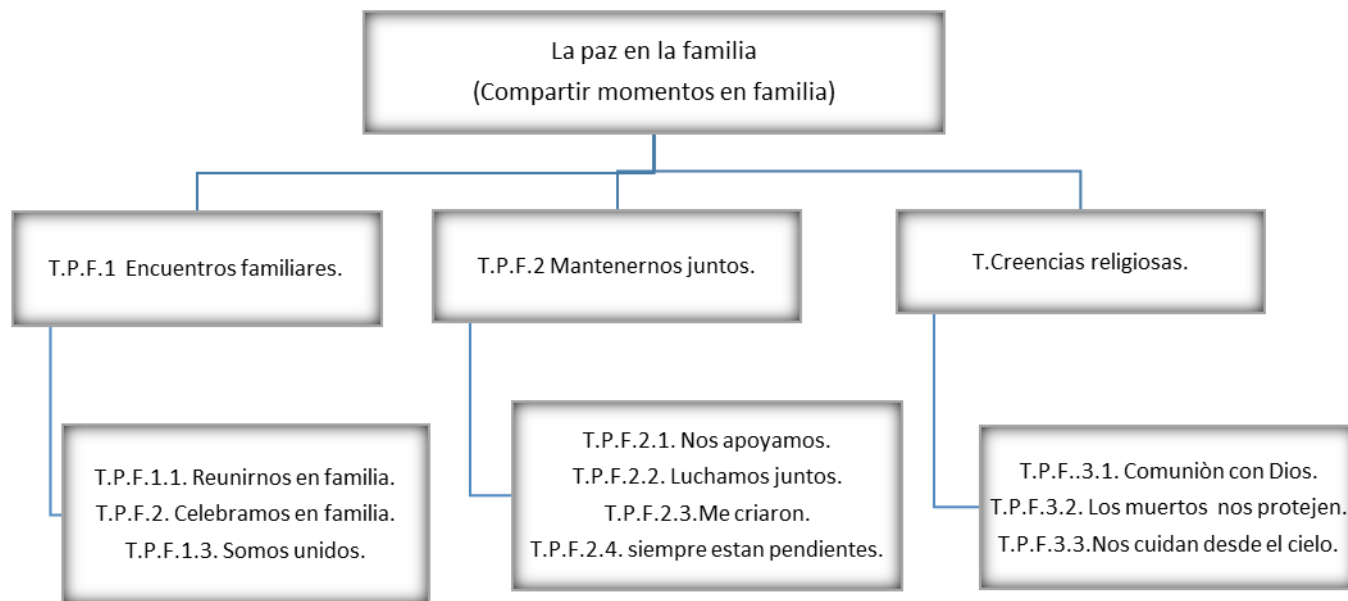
La paz en la familia
(Compartir momentos en familia)

T.P.F.1 Encuentros familiares.

T.P.F.2 Mantenernos juntos.

T.Creencias religiosas.

T.P.F.1.1. Reunirnos en familia.
T.P.F.2. Celebramos en familia.
T.P.F.1.3. Somos unidos.

T.P.F.2.1. Nos apoyamos.
T.P.F.2.2. Luchamos juntos.
T.P.F.2.3.Me criaron.
T.P.F.2.4. siempre estan pendientes.

T.P.F..3.1. Comuniòn con Dios.
T.P.F.3.2. Los muertos nos protejen.
T.P.F.3.3.Nos cuidan desde el cielo.